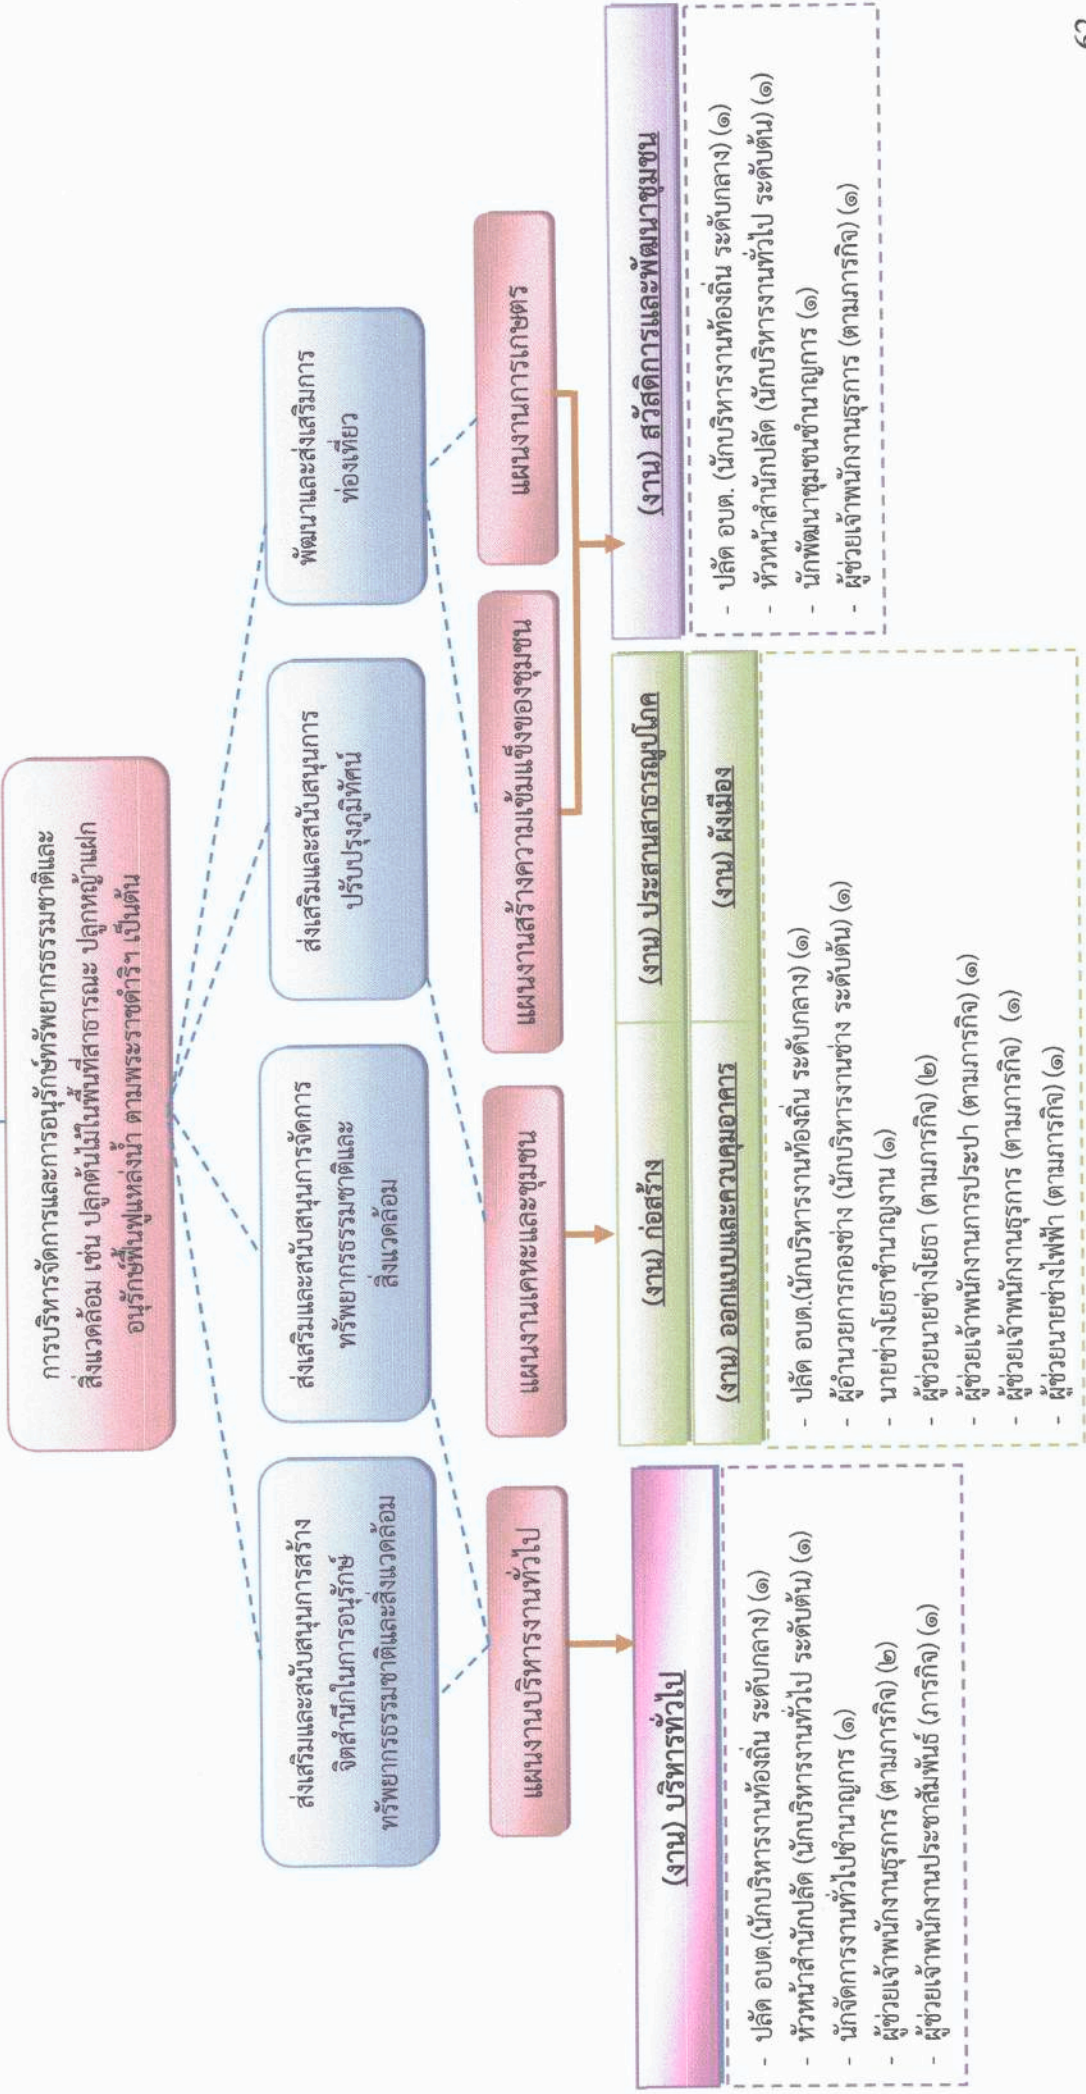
การบริหารจัดการและการอนุรักษ์ทรัพยากรธรรมชาติและสิ่งแวดล้อม เช่น ปลูกต้นไม้ในพื้นที่สาธารณะ ปลูกหญ้าแฝก อนุรักษ์ฟื้นฟูแหล่งน้ำ ตามพระราชดำริฯ เป็นต้น

ส่งเสริมและสนับสนุนการสร้างจิตสำนึกในการอนุรักษ์ทรัพยากรธรรมชาติและสิ่งแวดล้อม

ส่งเสริมและสนับสนุนการจัดการทรัพยากรธรรมชาติและสิ่งแวดล้อม

ส่งเสริมและสนับสนุนการปรับปรุงภูมิทัศน์

พัฒนาและส่งเสริมการท่องเที่ยว

แผนงานบริหารงานทั่วไป

แผนงานเคหะและชุมชน

แผนงานสร้างความเข้มแข็งของชุมชน

แผนงานการเกษตร

(งาน) บริหารทั่วไป

- ปลัด อบต.(นักบริหารงานท้องถิ่น ระดับกลาง) (๑)
- หัวหน้าสำนักปลัด (นักบริหารงานทั่วไป ระดับต้น) (๑)
- นักจัดการงานทั่วไปชำนาญการ (๑)
- ผู้ช่วยเจ้าพนักงานธุรการ (ตามภารกิจ) (๒)
- ผู้ช่วยเจ้าพนักงานประชาสัมพันธ์ (ภารกิจ) (๑)

(งาน) ก่อสร้าง

(งาน) ประสานสาธารณูปโภค

(งาน) ออกแบบและควบคุมอาคาร

(งาน) ผังเมือง

- ปลัด อบต.(นักบริหารงานท้องถิ่น ระดับกลาง) (๑)
- ผู้อำนวยการกองช่าง (นักบริหารงานช่าง ระดับต้น) (๑)
- นายช่างโยธาชำนาญงาน (๑)
- ผู้ช่วยนายช่างโยธา (ตามภารกิจ) (๒)
- ผู้ช่วยเจ้าพนักงานการประปา (ตามภารกิจ) (๑)
- ผู้ช่วยเจ้าพนักงานธุรการ (ตามภารกิจ) (๑)
- ผู้ช่วยนายช่างไฟฟ้า (ตามภารกิจ) (๑)

(งาน) สวัสดิการและพัฒนาชุมชน

- ปลัด อบต. (นักบริหารงานท้องถิ่น ระดับกลาง) (๑)
- หัวหน้าสำนักปลัด (นักบริหารงานทั่วไป ระดับต้น) (๑)
- นักพัฒนาชุมชนชำนาญการ (๑)
- ผู้ช่วยเจ้าพนักงานธุรการ (ตามภารกิจ) (๑)

62